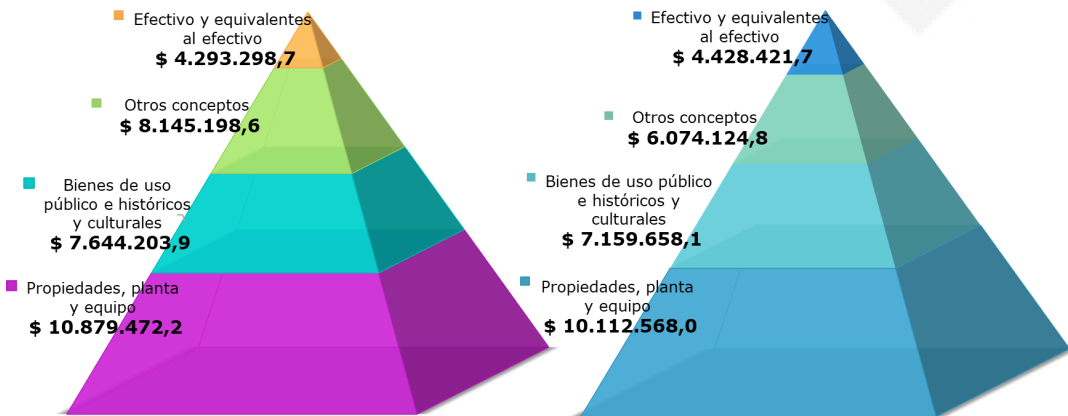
Efectivo y equivalentes al efectivo
$ 4.293.298,7

Otros conceptos
$ 8.145.198,6

Bienes de uso público e históricos y culturales
$ 7.644.203,9

Propiedades, planta y equipo
$ 10.879.472,2

Efectivo y equivalentes al efectivo
$ 4.428.421,7

Otros conceptos
$ 6.074.124,8

Bienes de uso público e históricos y culturales
$ 7.159.658,1

Propiedades, planta y equipo
$ 10.112.568,0